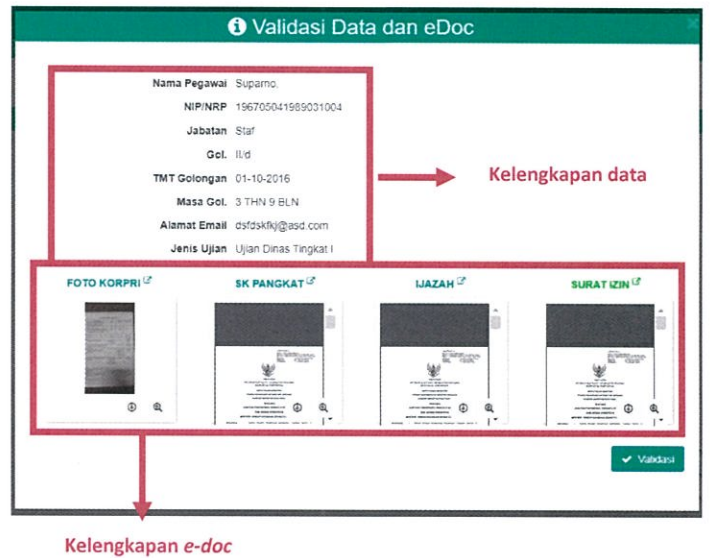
Validasi Data dan eDoc

Nama Pegawai Suparno,
NIP/NRP 196705041989031004
Jabatan Staf
Gol. II/d
TMT Golongan 01-10-2016
Masa Gol. 3 THN 9 BLN
Alamat Email dsfdskfkj@asd.com
Jenis Ujian Ujian Dinas Tingkat I

Kelengkapan data

FOTO KORPRI

SK PANGKAT

IJAZAH

SURAT IZIN

Validasi

Kelengkapan e-doc